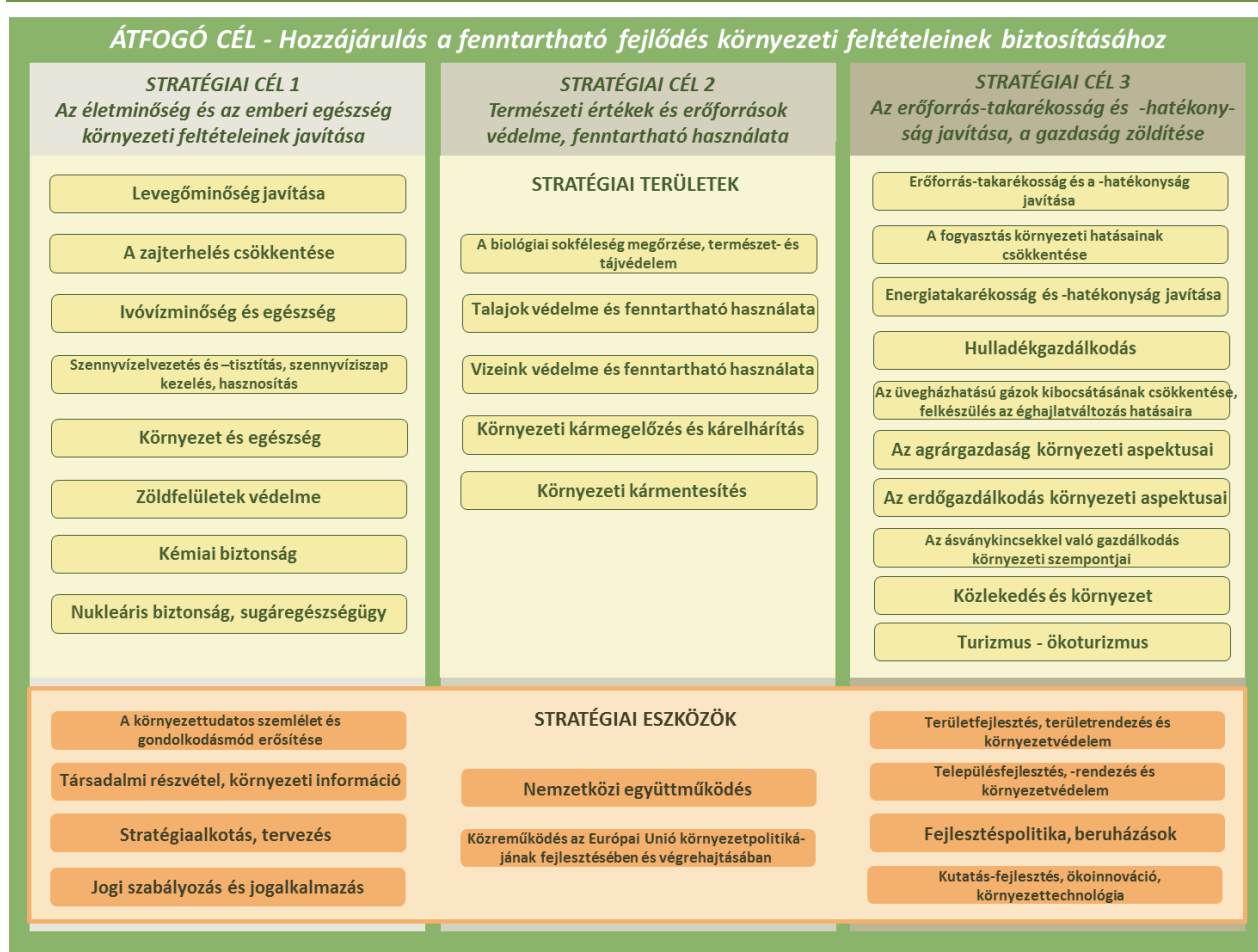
ÁTFOGÓ CÉL - Hozzájárulás a fenntartható fejlődés környezeti feltételeinek biztosításához

STRATÉGIAI CÉL 1
Az életminőség és az emberi egészség környezeti feltételeinek javítása

Levegőminőség javítása

A zajterhelés csökkentése

Ivóvízminőség és egészség

Szennyvízelvezetés és –tisztítás, szennyvíziszap kezelés, hasznosítás

Környezet és egészség

Zöldfelületek védelme

Kémiai biztonság

Nukleáris biztonság, sugáregészségügy

STRATÉGIAI CÉL 2
Természeti értékek és erőforrások védelme, fenntartható használata

STRATÉGIAI TERÜLETEK

A biológiai sokféleség megőrzése, természet- és tájvédelem

Talajok védelme és fenntartható használata

Vizeink védelme és fenntartható használata

Környezeti kármegelőzés és kárelhárítás

Környezeti kármentesítés

STRATÉGIAI CÉL 3
Az erőforrás-takarékosság és -hatékonyság javítása, a gazdaság zöldítése

Erőforrás-takarékosság és a -hatékonyság javítása

A fogyasztás környezeti hatásainak csökkentése

Energiatakarékosság és -hatékonyság javítása

Hulladékgazdálkodás

Az üvegházhatású gázok kibocsátásának csökkentése, felkészülés az éghajlatváltozás hatásaira

Az agrárgazdaság környezeti aspektusai

Az erdőgazdálkodás környezeti aspektusai

Az ásványkincsekkel való gazdálkodás környezeti szempontjai

Közlekedés és környezet

Turizmus - ökoturizmus

STRATÉGIAI ESZKÖZÖK

A környezettudatos szemlélet és gondolkodásmód erősítése

Társadalmi részvétel, környezeti információ

Stratégiaalkotás, tervezés

Jogi szabályozás és jogalkalmazás

Nemzetközi együttműködés

Közreműködés az Európai Unió környezetpolitikájának fejlesztésében és végrehajtásában

Területfejlesztés, területrendezés és környezetvédelem

Településfejlesztés, -rendezés és környezetvédelem

Fejlesztéspolitika, beruházások

Kutatás-fejlesztés, ökoinnováció, környezettechnológia